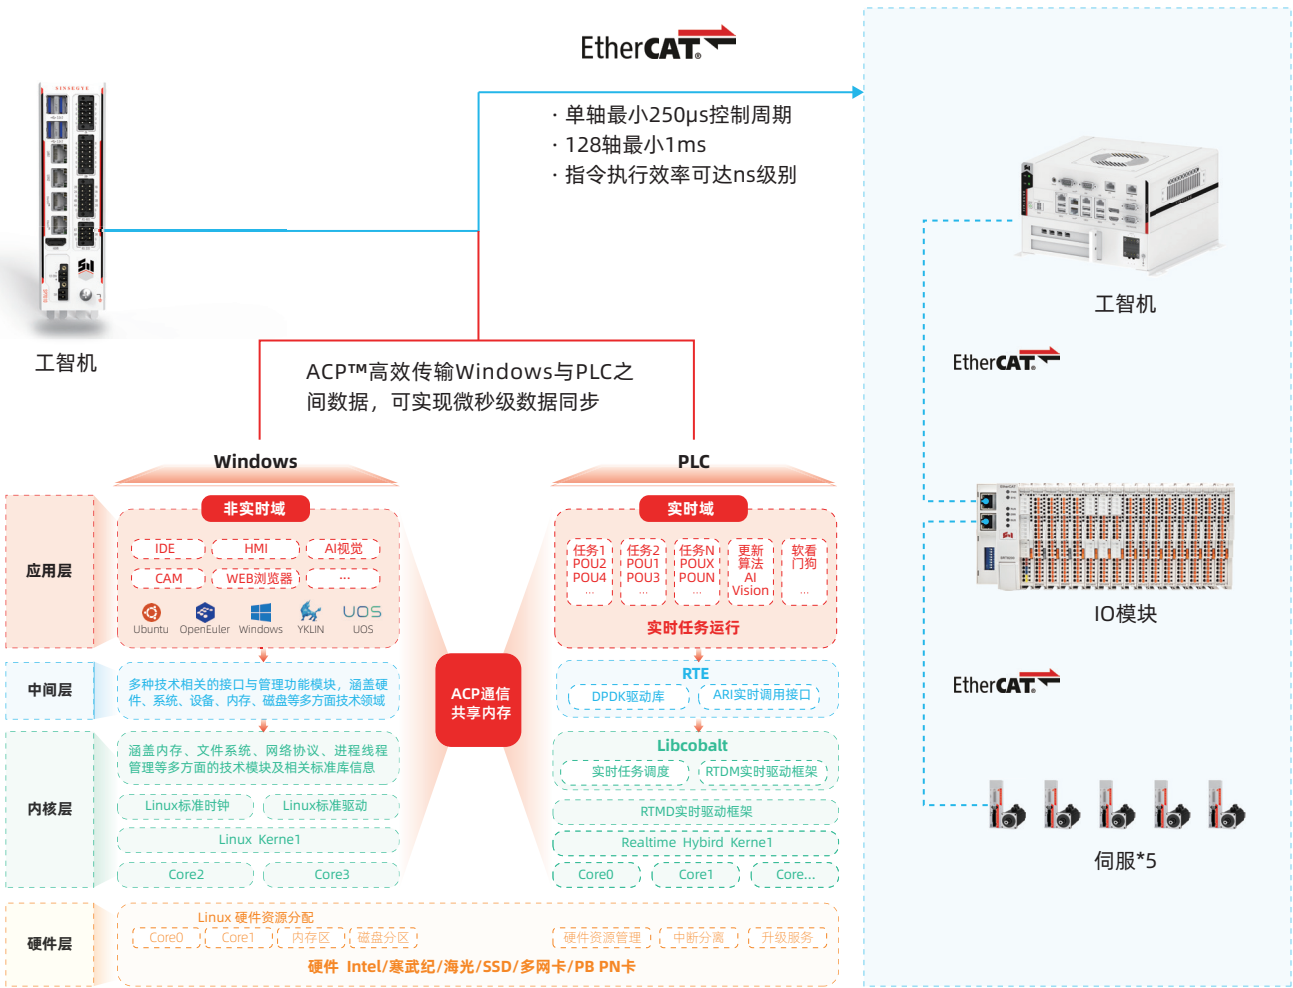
EtherCAT

· 单轴最小250μs控制周期
· 128轴最小1ms
· 指令执行效率可达ns级别

工智机

工智机

ACP™高效传输Windows与PLC之间数据，可实现微秒级数据同步

EtherCAT

Windows

PLC

非实时域

实时域

应用层

IDE HMI AI视觉
CAM WEB浏览器 ...

Ubuntu OpenEuler Windows YKLIN UOS

任务1 POU2 POU4 ...
任务2 POU1 POU3 ...
任务N POUX POUN ...
更新算法 AI Vision
软看门狗 ...

实时任务运行

IO模块

中间层

多种技术相关的接口与管理功能模块，涵盖硬件、系统、设备、内存、磁盘等多方面技术领域

ACP通信
共享内存

RTE
DPDK驱动库 ARI实时调用接口

EtherCAT

内核层

涵盖内存、文件系统、网络协议、进程线程管理等多方面的技术模块及相关标准库信息

Linux标准时钟 Linux标准驱动
Linux Kerne1
Core2 Core3

Libcobalt
实时任务调度 RTDM实时驱动框架
RTMD实时驱动框架
Realtime Hybird Kerne1
Core0 Core1 Core...

伺服*5

硬件层

Linux 硬件资源分配
Core0 Core1 内存区 磁盘分区
硬件资源管理 中断分离 升级服务

硬件 Intel/寒武纪/海光/SSD/多网卡/PB PN卡